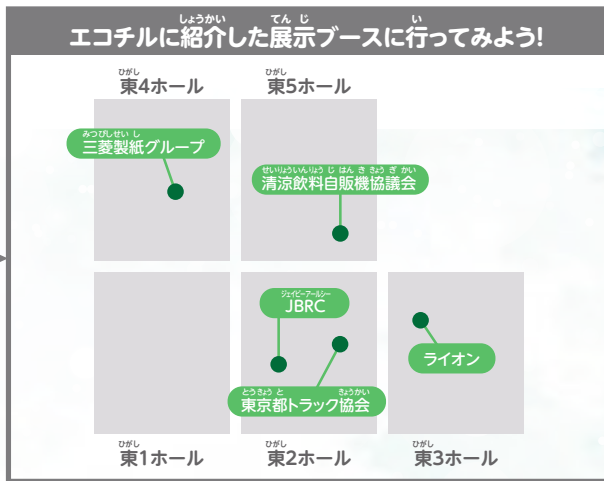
しょうかい てんじ い
エコチルに紹介した展示ブースに行ってみよう!

ひがし
東4ホール

ひがし
東5ホール

みつびしせいし
三菱製紙グループ

せいりょういんりょうじはんきょうぎかい
清涼飲料自販機協議会

ジェイビーアールシー
JBRC

ライオン

とうきょうと きょうかい
東京都トラック協会

ひがし
東1ホール

ひがし
東2ホール

ひがし
東3ホール